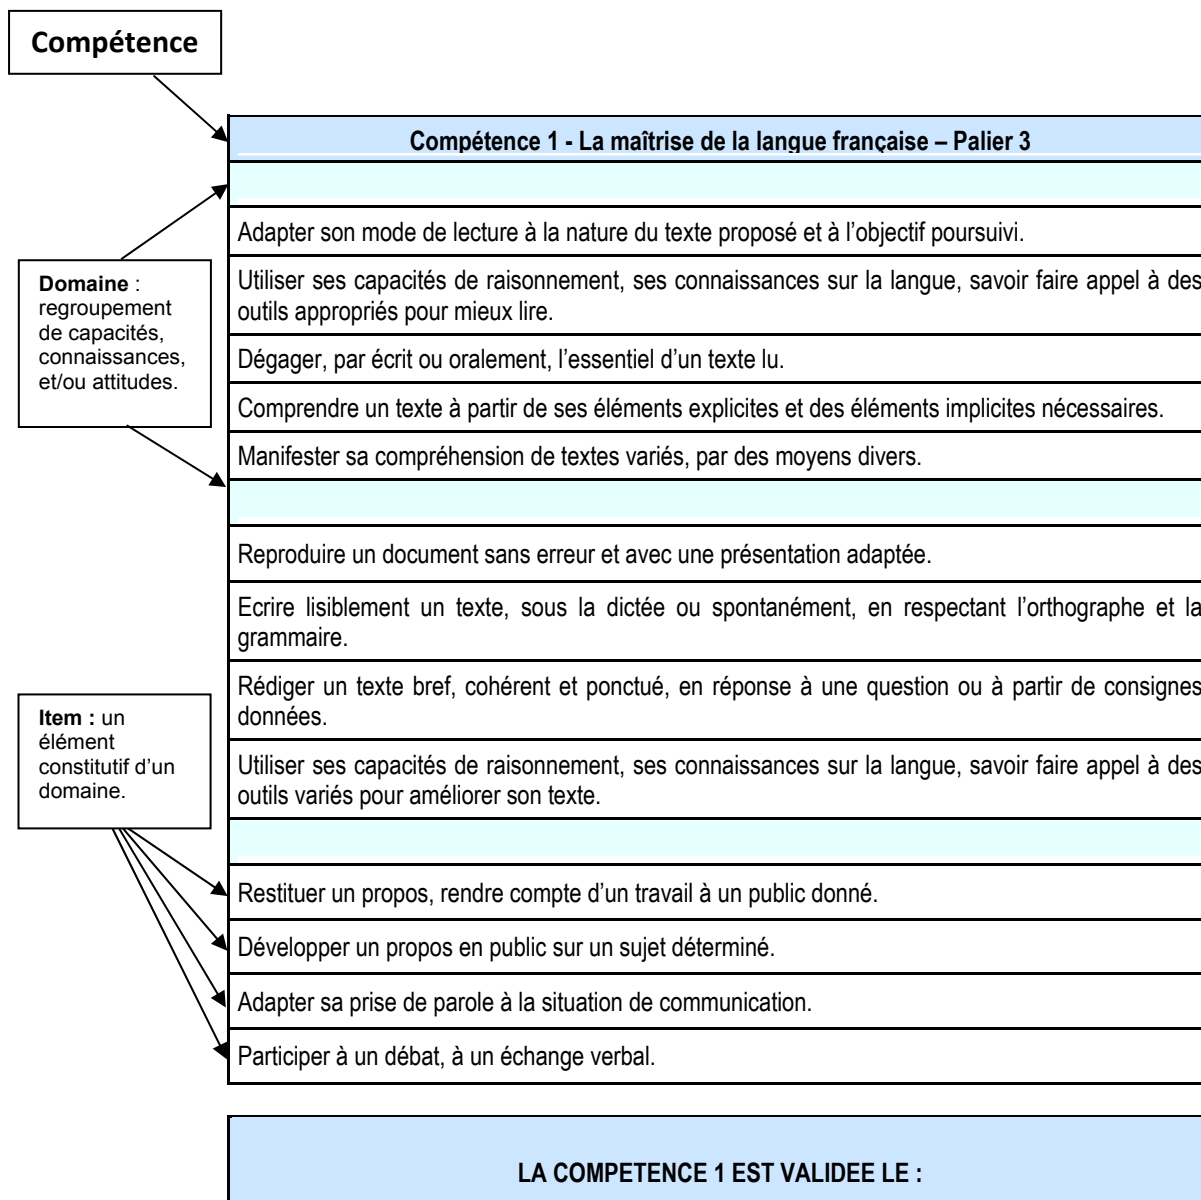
Compétence

Domaine : regroupement de capacités, connaissances, et/ou attitudes.

Item : un élément constitutif d'un domaine.

| Compétence 1 - La maîtrise de la langue française – Palier 3 |
|---|
| |
| Adapter son mode de lecture à la nature du texte proposé et à l'objectif poursuivi. |
| Utiliser ses capacités de raisonnement, ses connaissances sur la langue, savoir faire appel à des outils appropriés pour mieux lire. |
| Dégager, par écrit ou oralement, l'essentiel d'un texte lu. |
| Comprendre un texte à partir de ses éléments explicites et des éléments implicites nécessaires. |
| Manifester sa compréhension de textes variés, par des moyens divers. |
| |
| Reproduire un document sans erreur et avec une présentation adaptée. |
| Ecrire lisiblement un texte, sous la dictée ou spontanément, en respectant l'orthographe et la grammaire. |
| Rédiger un texte bref, cohérent et ponctué, en réponse à une question ou à partir de consignes données. |
| Utiliser ses capacités de raisonnement, ses connaissances sur la langue, savoir faire appel à des outils variés pour améliorer son texte. |
| |
| Restituer un propos, rendre compte d'un travail à un public donné. |
| Développer un propos en public sur un sujet déterminé. |
| Adapter sa prise de parole à la situation de communication. |
| Participer à un débat, à un échange verbal. |

LA COMPETENCE 1 EST VALIDEE LE :